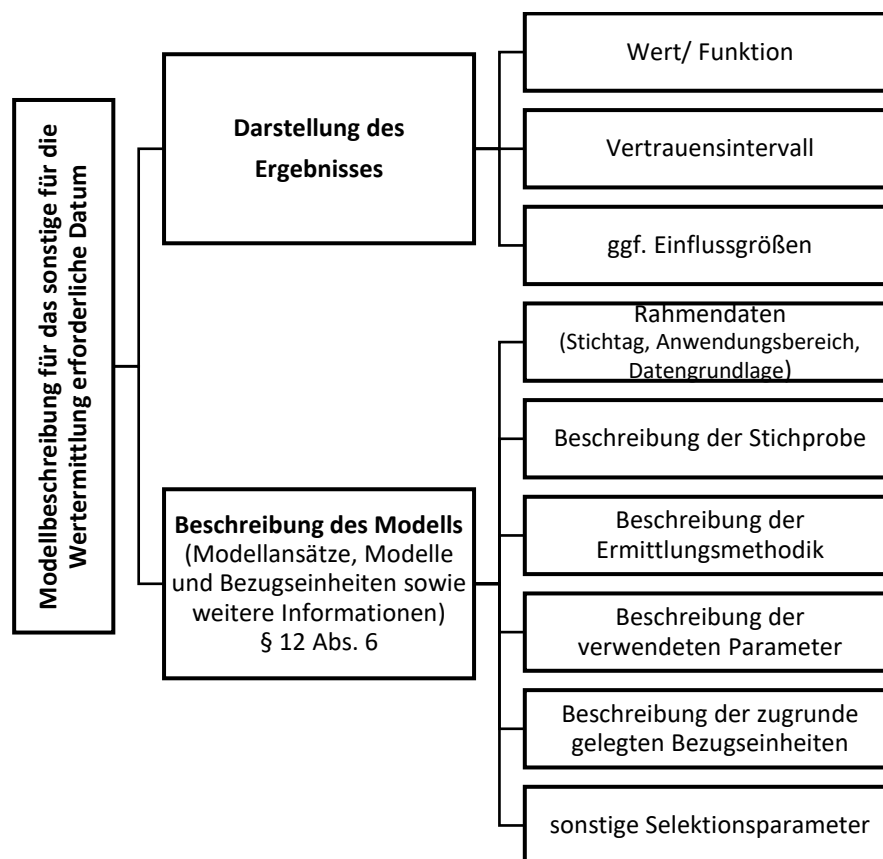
Modellbeschreibung für das sonstige für die Wertermittlung erforderliche Datum

Darstellung des Ergebnisses

Wert/ Funktion

Vertrauensintervall

ggf. Einflussgrößen

Beschreibung des Modells (Modellansätze, Modelle und Bezugseinheiten sowie weitere Informationen) § 12 Abs. 6

Rahmendaten (Stichtag, Anwendungsbereich, Datengrundlage)

Beschreibung der Stichprobe

Beschreibung der Ermittlungsmethodik

Beschreibung der verwendeten Parameter

Beschreibung der zugrunde gelegten Bezugseinheiten

sonstige Selektionsparameter